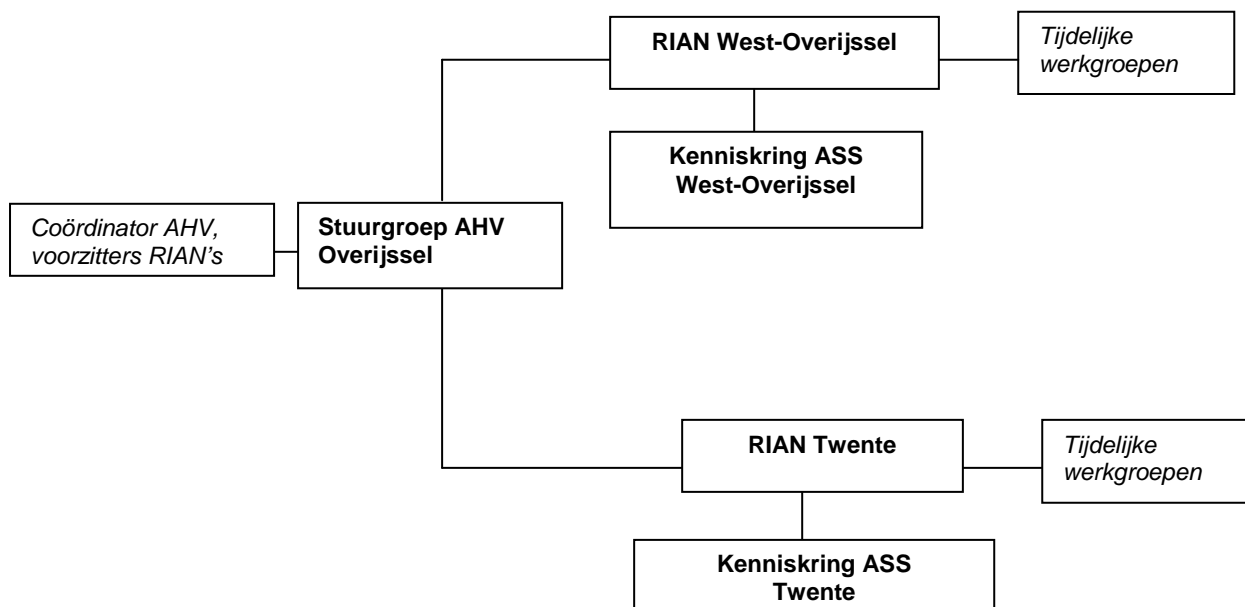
RIAN West-Overijssel

Tijdelijke werkgroepen

Kenniskring ASS West-Overijssel

Coördinator AHV, voorzitters RIAN's

Stuurgroep AHV Overijssel

RIAN Twente

Tijdelijke werkgroepen

Kenniskring ASS Twente